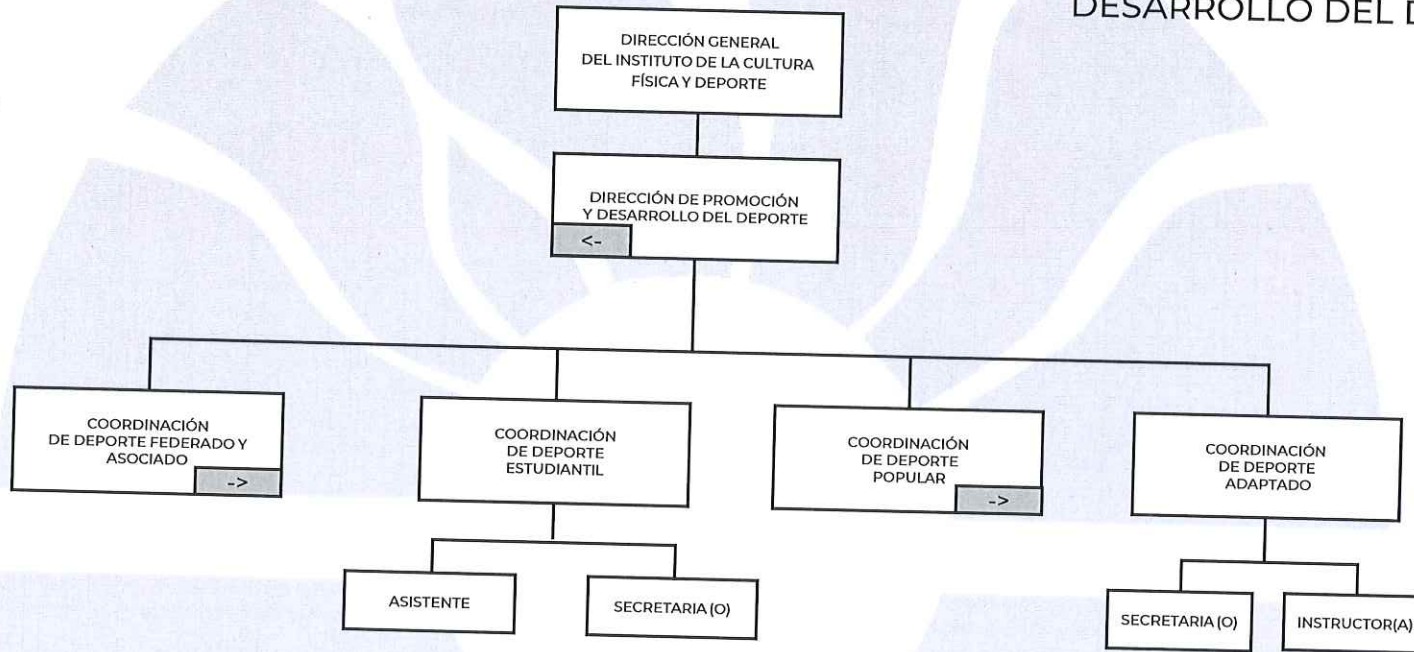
DESARROLLO DEL D

DIRECCIÓN GENERAL DEL INSTITUTO DE LA CULTURA FÍSICA Y DEPORTE

DIRECCIÓN DE PROMOCIÓN Y DESARROLLO DEL DEPORTE
<-

COORDINACIÓN DE DEPORTE FEDERADO Y ASOCIADO
->

COORDINACIÓN DE DEPORTE ESTUDIANTIL

COORDINACIÓN DE DEPORTE POPULAR
->

COORDINACIÓN DE DEPORTE ADAPTADO

ASISTENTE

SECRETARIA (O)

SECRETARIA (O)

INSTRUCTOR(A)